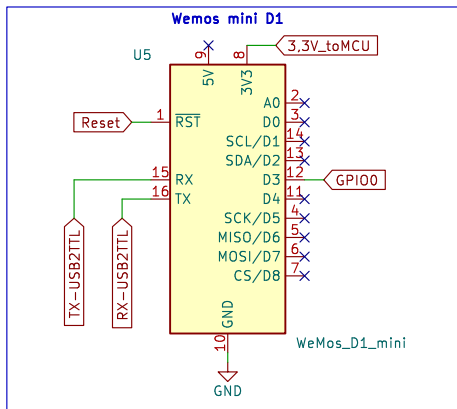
Wemos mini D1

U5

9
5V
8
3V3
3,3V_toMCU

Reset
1
$\overline{RST}$

A0 2
D0 3
SCL/D1 14
SDA/D2 13
D3 12
GPIO0
D4 11
SCK/D5 4
MISO/D6 5
MOSI/D7 6
CS/D8 7

15
RX
16
TX

TX-USB2TTL
RX-USB2TTL

GND
10
GND

WeMos_D1_mini